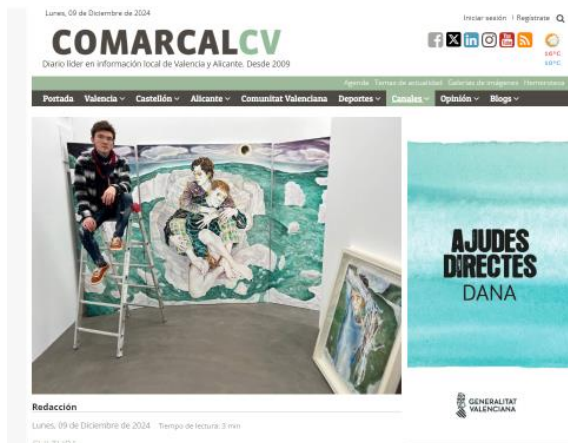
Lunes, 09 de Diciembre de 2024

Iniciar sesión | Registrate

COMARCALCV

Diario líder en información local de Valencia y Alicante. Desde 2009

Agenda Temas de actualidad Galerías de imágenes Hemeroteca

Portada Valencia Castellón Alicante Comunitat Valenciana Deportes Canales Opinión Blogs

AJUDES DIRECTES DANA

GENERALITAT VALENCIANA

Redacción

Lunes, 09 de Diciembre de 2024 Tiempo de lectura: 3 min